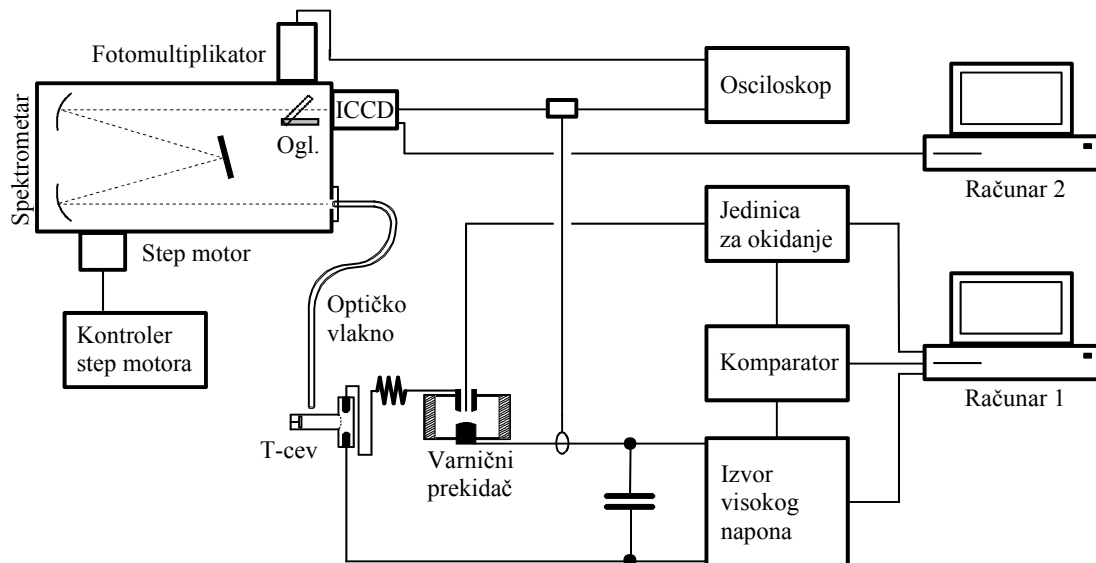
Fotomultiplikator

Osciloskop

Spektrometar

ICCD

Ogl.

Računar 2

Step motor

Jedinica za okidanje

Optičko vlakno

Kontroler step motora

Komparator

Računar 1

T-cev

Varnični prekidač

Izvor visokog napona